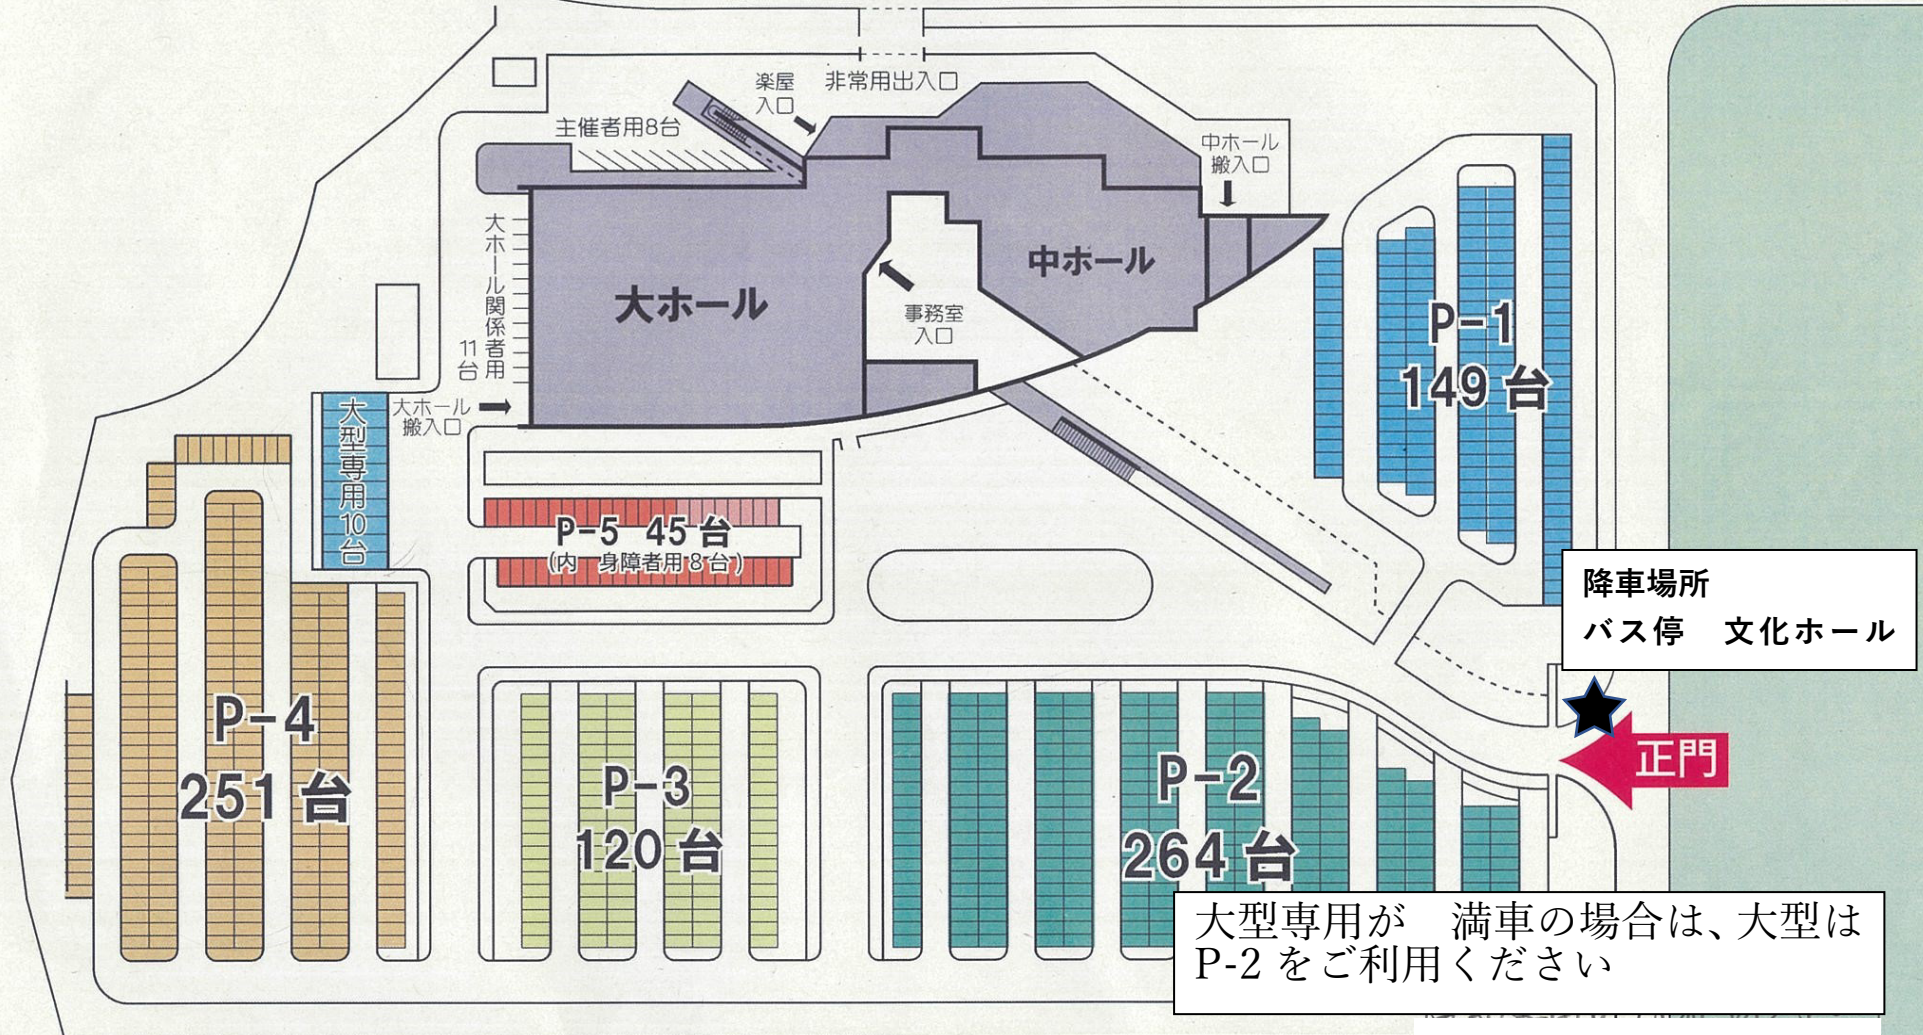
楽屋
入口

非常用出入口

主催者用8台

中ホール
搬入口

大ホール関係者用
11台

大ホール

中ホール

事務室
入口

P-1
149台

大型専用10台

大ホール
搬入口

P-5 45台
(内 身障者用8台)

降車場所
バス停 文化ホール

P-4
251台

P-3
120台

P-2
264台

正門

大型専用が 満車の場合は、大型はP-2をご利用ください